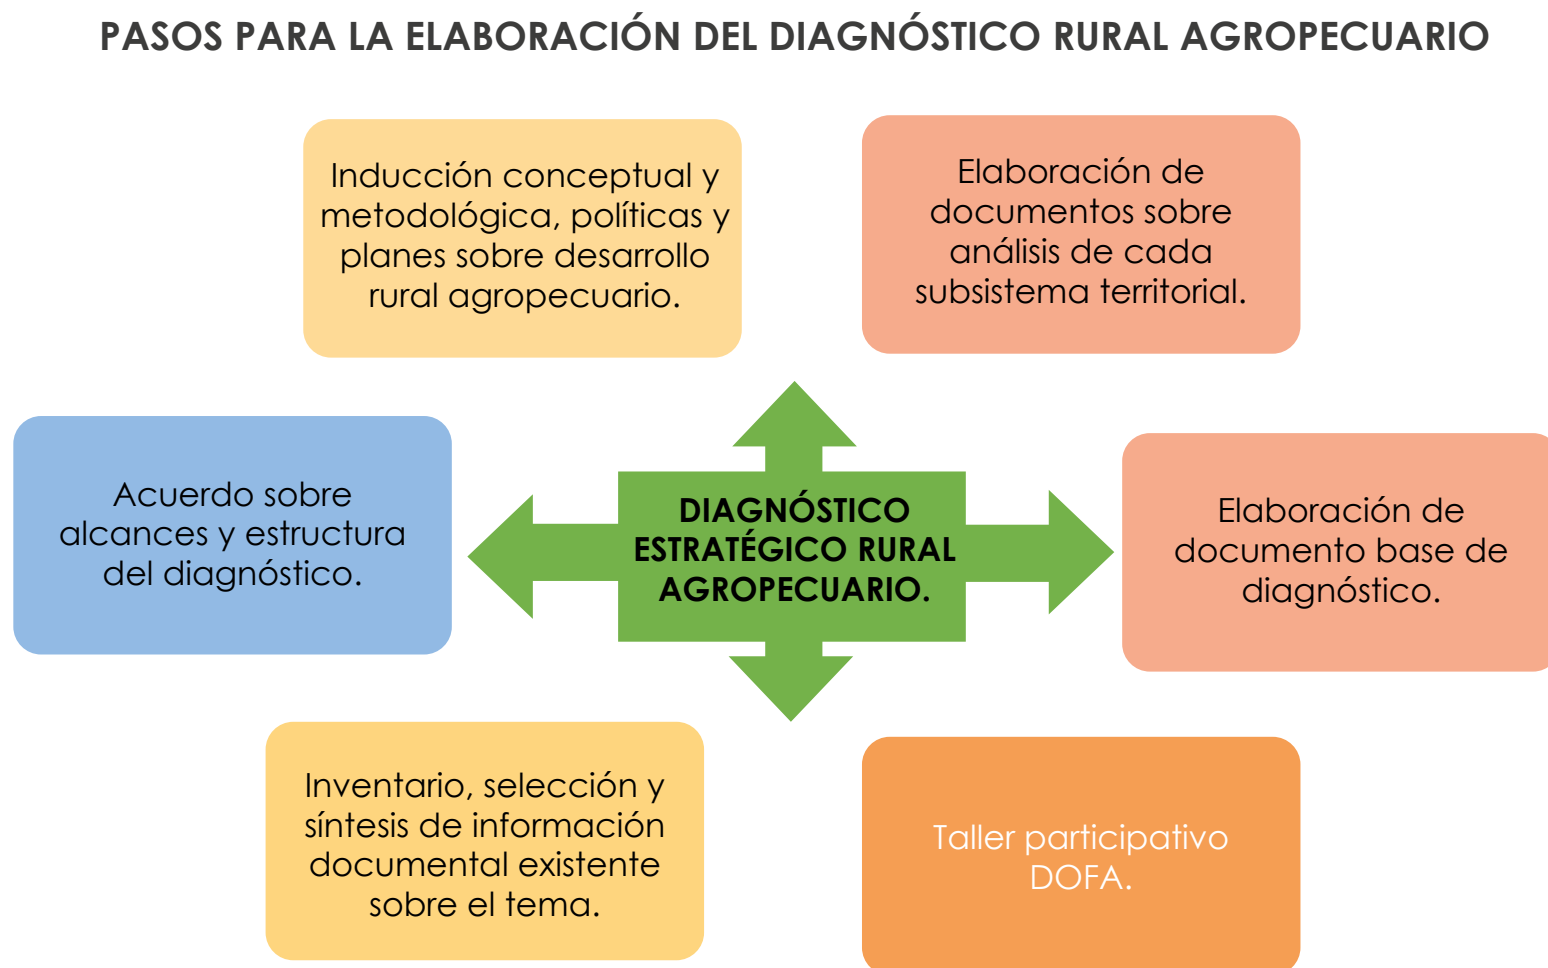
PASOS PARA LA ELABORACIÓN DEL DIAGNÓSTICO RURAL AGROPECUARIO

Inducción conceptual y metodológica, políticas y planes sobre desarrollo rural agropecuario.

Elaboración de documentos sobre análisis de cada subsistema territorial.

Acuerdo sobre alcances y estructura del diagnóstico.

DIAGNÓSTICO ESTRATÉGICO RURAL AGROPECUARIO.

Elaboración de documento base de diagnóstico.

Inventario, selección y síntesis de información documental existente sobre el tema.

Taller participativo DOFA.